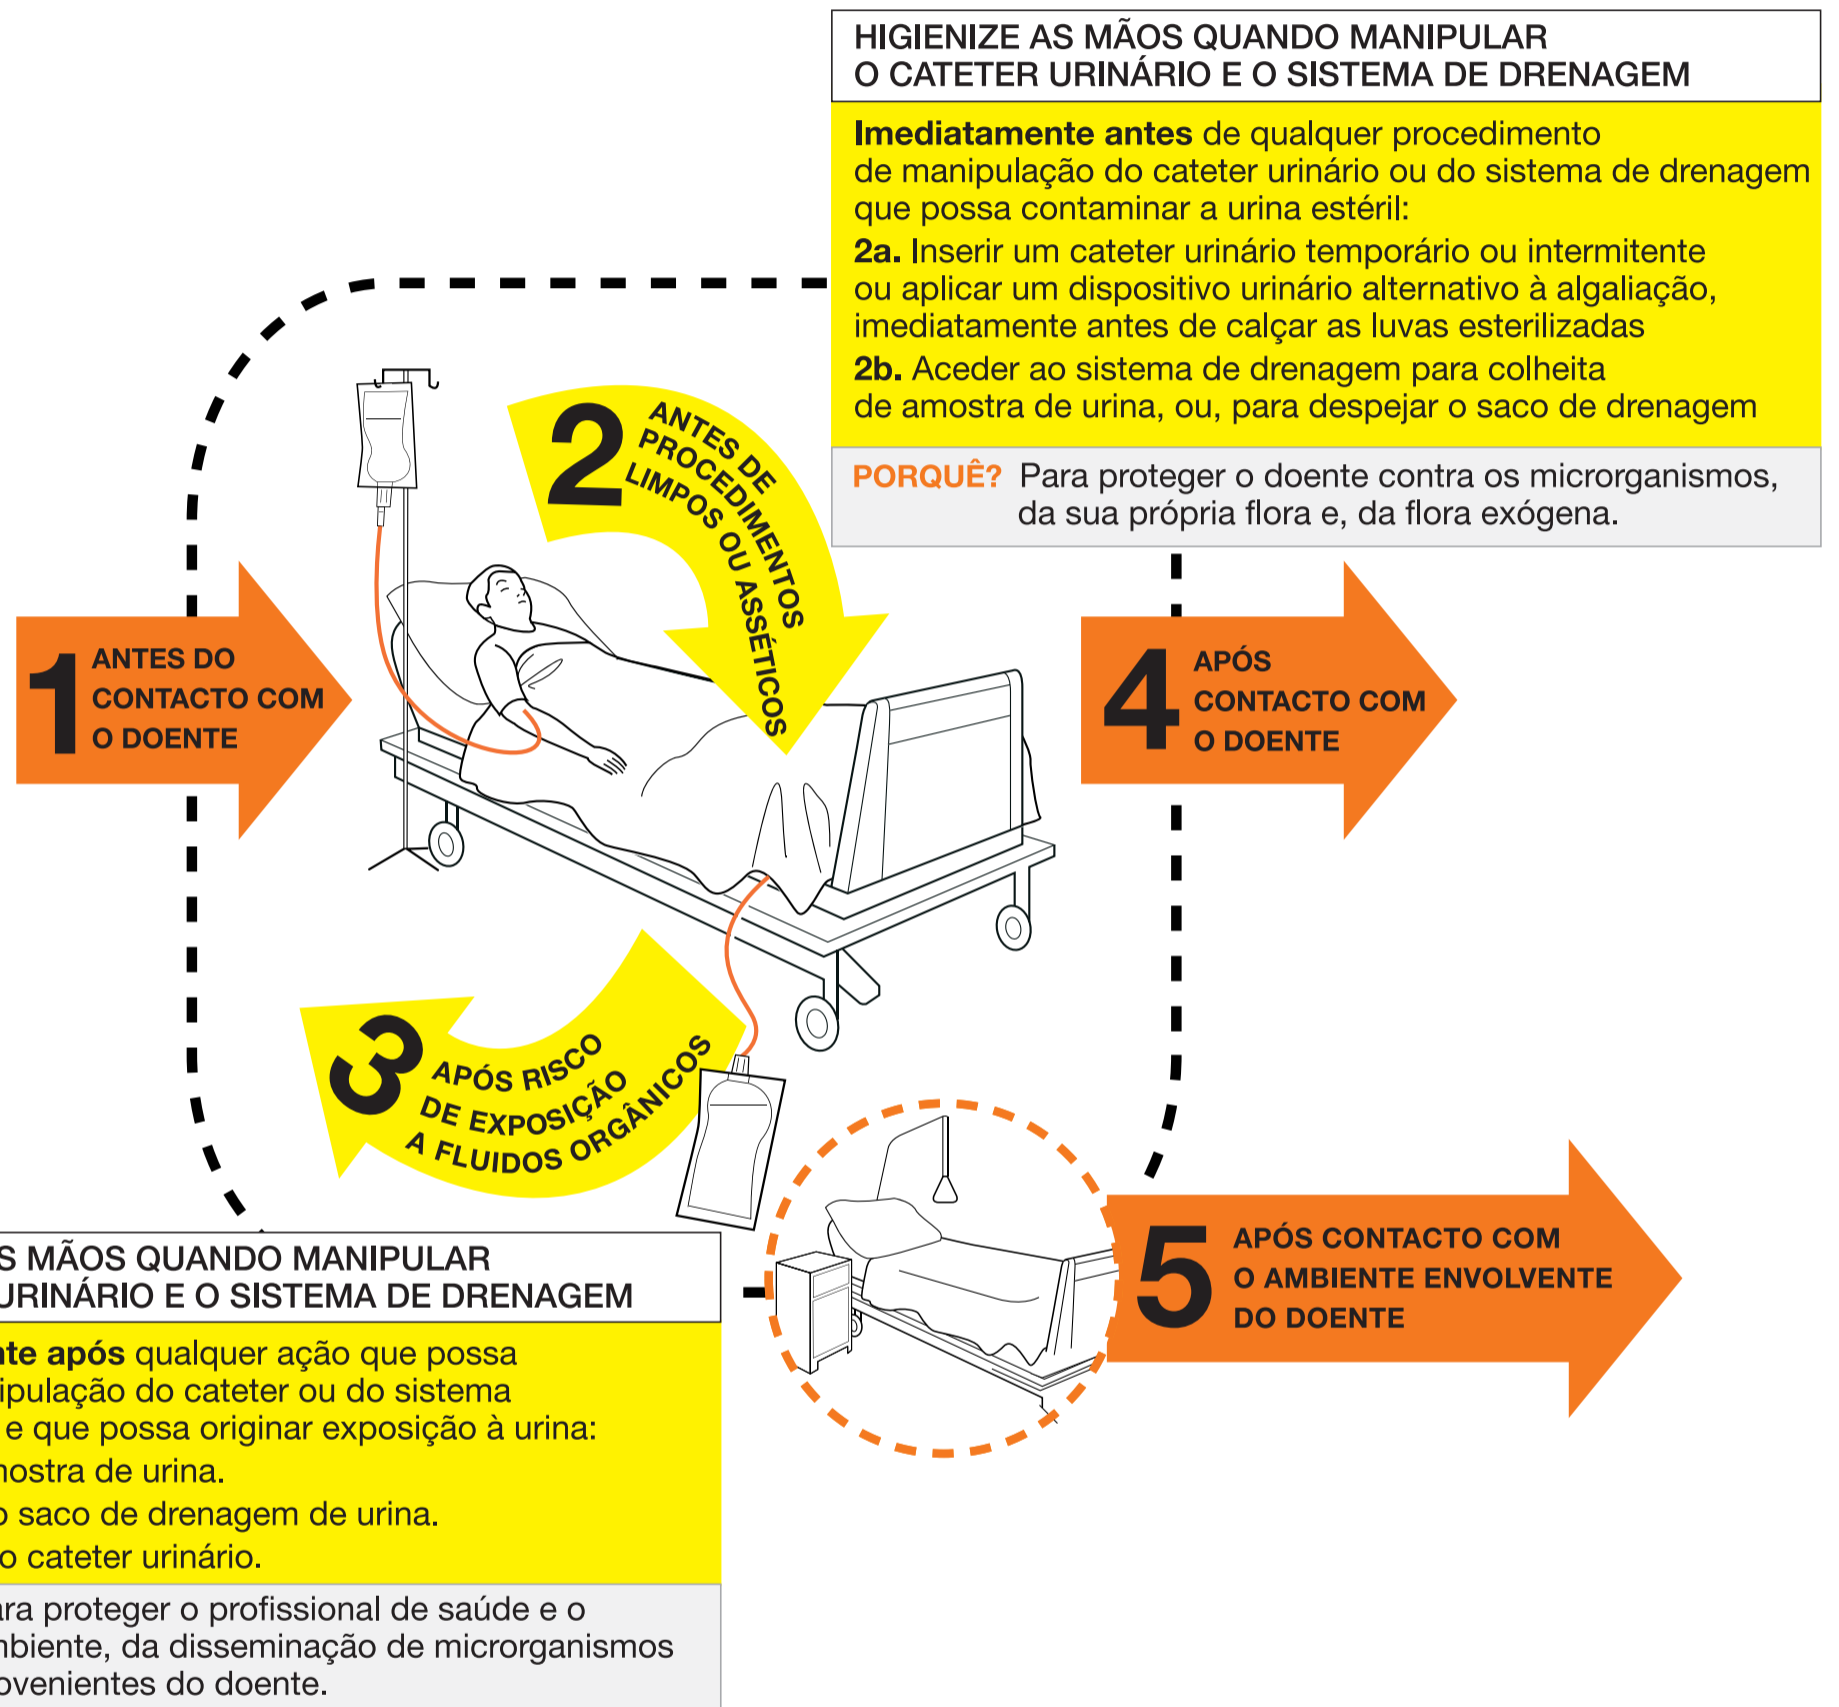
HIGIENIZE AS MÃOS QUANDO MANIPULAR
O CATETER URINÁRIO E O SISTEMA DE DRENAGEM

**Imediatamente antes** de qualquer procedimento de manipulação do cateter urinário ou do sistema de drenagem que possa contaminar a urina estéril:

**2a.** Inserir um cateter urinário temporário ou intermitente ou aplicar um dispositivo urinário alternativo à algaliação, imediatamente antes de calçar as luvas esterilizadas

**2b.** Aceder ao sistema de drenagem para colheita de amostra de urina, ou, para despejar o saco de drenagem

PORQUÊ? Para proteger o doente contra os microrganismos, da sua própria flora e, da flora exógena.

2 ANTES DE PROCEDIMENTOS LIMPOS OU ASSÉTICOS

1 ANTES DO CONTACTO COM O DOENTE

4 APÓS CONTACTO COM O DOENTE

3 APÓS RISCO DE EXPOSIÇÃO A FLUIDOS ORGÂNICOS

5 APÓS CONTACTO COM O AMBIENTE ENVOLVENTE DO DOENTE

S MÃOS QUANDO MANIPULAR
URINÁRIO E O SISTEMA DE DRENAGEM

**nte após** qualquer ação que possa ipulação do cateter ou do sistema e que possa originar exposição à urina:

nostra de urina.

o saco de drenagem de urina.

o cateter urinário.

ra proteger o profissional de saúde e o nbiente, da disseminação de microrganismos ovenientes do doente.